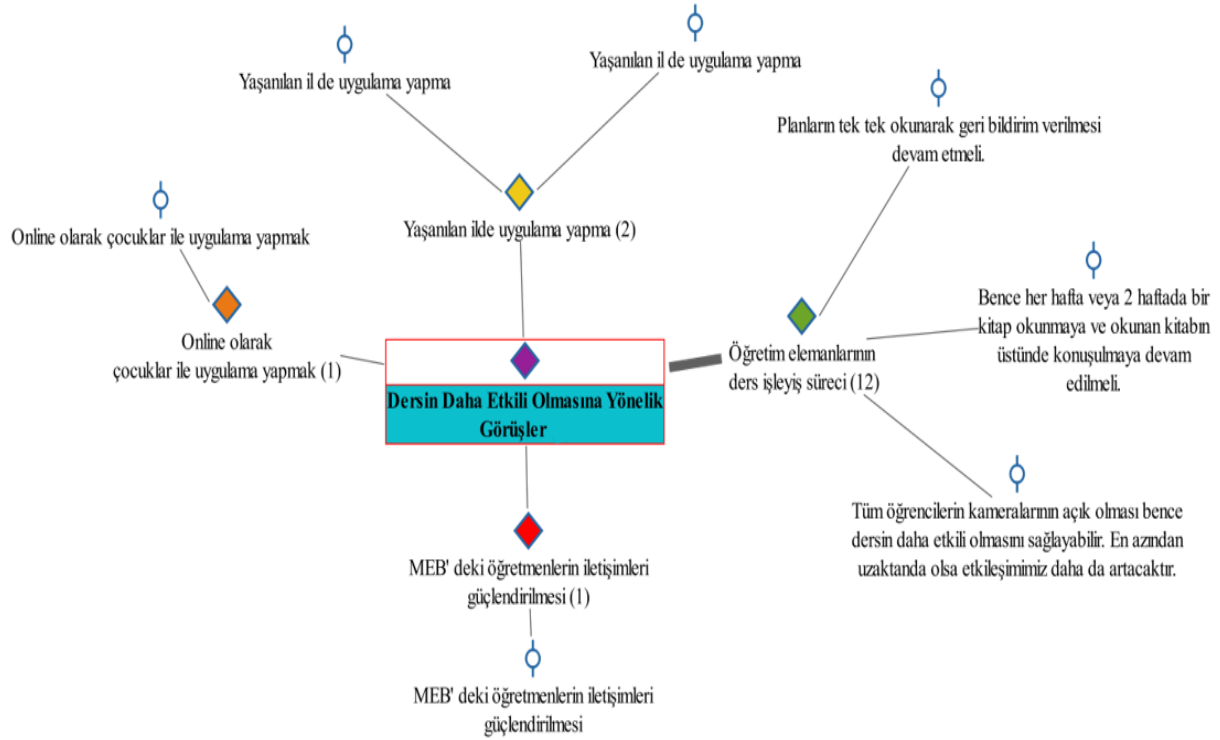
Yaşanılan il de uygulama yapma

Yaşanılan il de uygulama yapma

Planların tek tek okunarak geri bildirim verilmesi devam etmeli.

Online olarak çocuklar ile uygulama yapmak

Yaşanılan ilde uygulama yapma (2)

Bence her hafta veya 2 haftada bir kitap okunmaya ve okunan kitabın üstünde konuşulmaya devam edilmeli.

Online olarak çocuklar ile uygulama yapmak (1)

Dersin Daha Etkili Olmasına Yönelik Görüşler

Öğretim elemanlarının ders işleyiş süreci (12)

Tüm öğrencilerin kameralarının açık olması bence dersin daha etkili olmasını sağlayabilir. En azından uzaktanda olsa etkileşimimiz daha da artacaktır.

MEB' deki öğretmenlerin iletişimleri güçlendirilmesi (1)

MEB' deki öğretmenlerin iletişimleri güçlendirilmesi